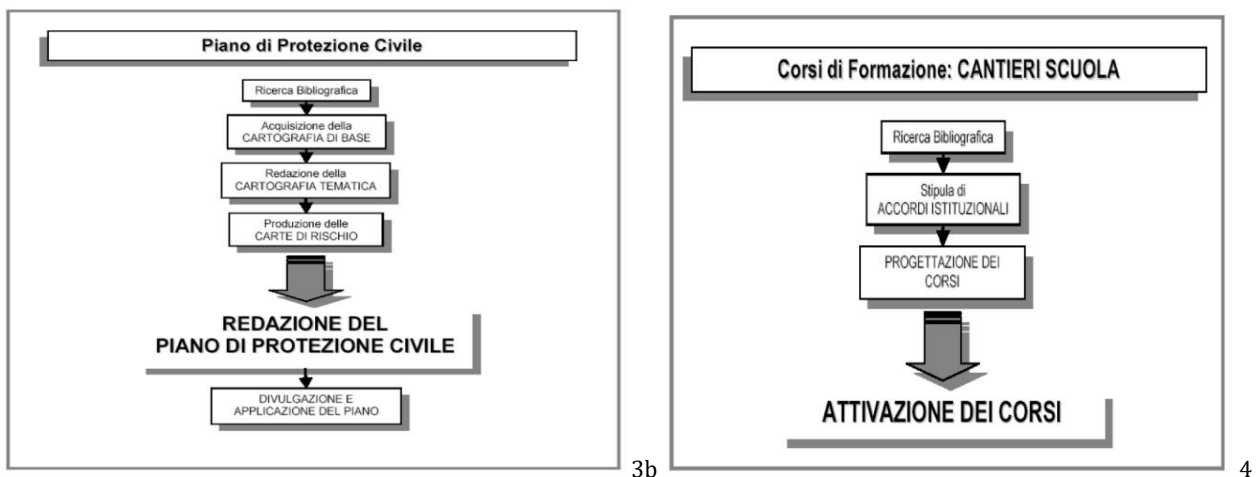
Piano di Protezione Civile

Ricerca Bibliografica

Acquisizione della CARTOGRAFIA DI BASE

Redazione della CARTOGRAFIA TEMATICA

Produzione delle CARTE DI RISCHIO

REDAZIONE DEL PIANO DI PROTEZIONE CIVILE

DIVULGAZIONE E APPLICAZIONE DEL PIANO

3b

Corsi di Formazione: CANTIERI SCUOLA

Ricerca Bibliografica

Stipula di ACCORDI ISTITUZIONALI

PROGETTAZIONE DEI CORSI

ATTIVAZIONE DEI CORSI

4